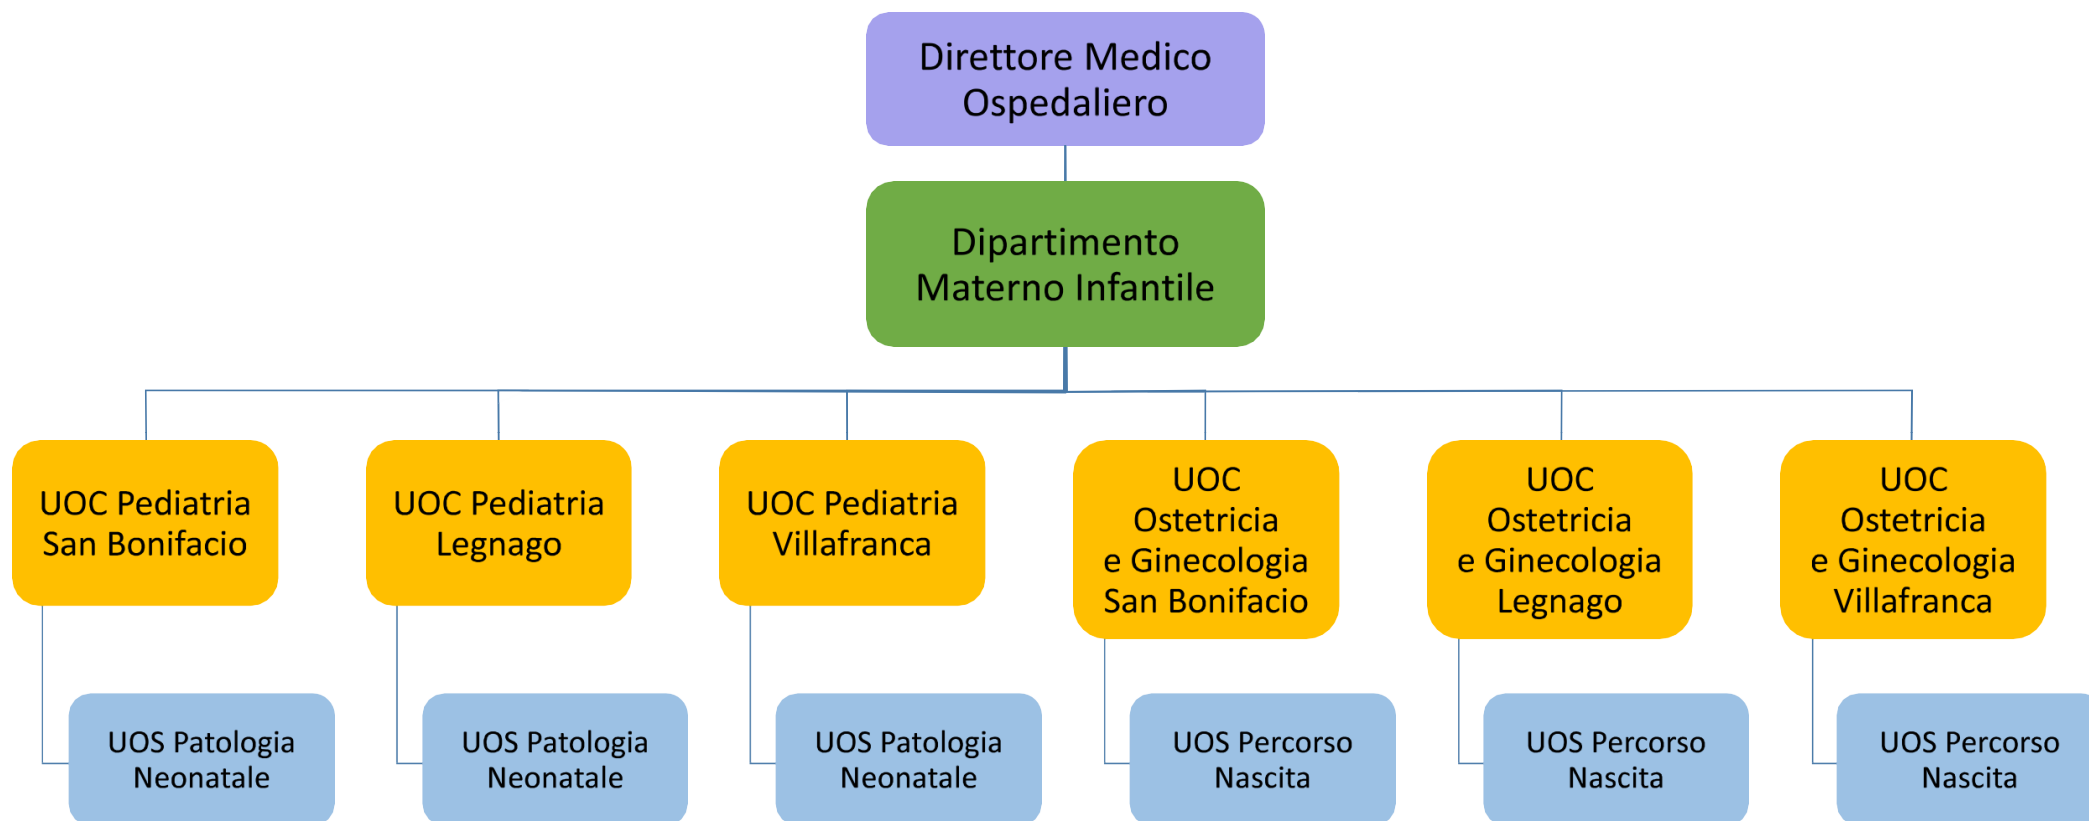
Direttore Medico Ospedaliero

Dipartimento Materno Infantile

UOC Pediatria San Bonifacio

UOS Patologia Neonatale

UOC Pediatria Legnago

UOS Patologia Neonatale

UOC Pediatria Villafranca

UOS Patologia Neonatale

UOC Ostetricia e Ginecologia San Bonifacio

UOS Percorso Nascita

UOC Ostetricia e Ginecologia Legnago

UOS Percorso Nascita

UOC Ostetricia e Ginecologia Villafranca

UOS Percorso Nascita